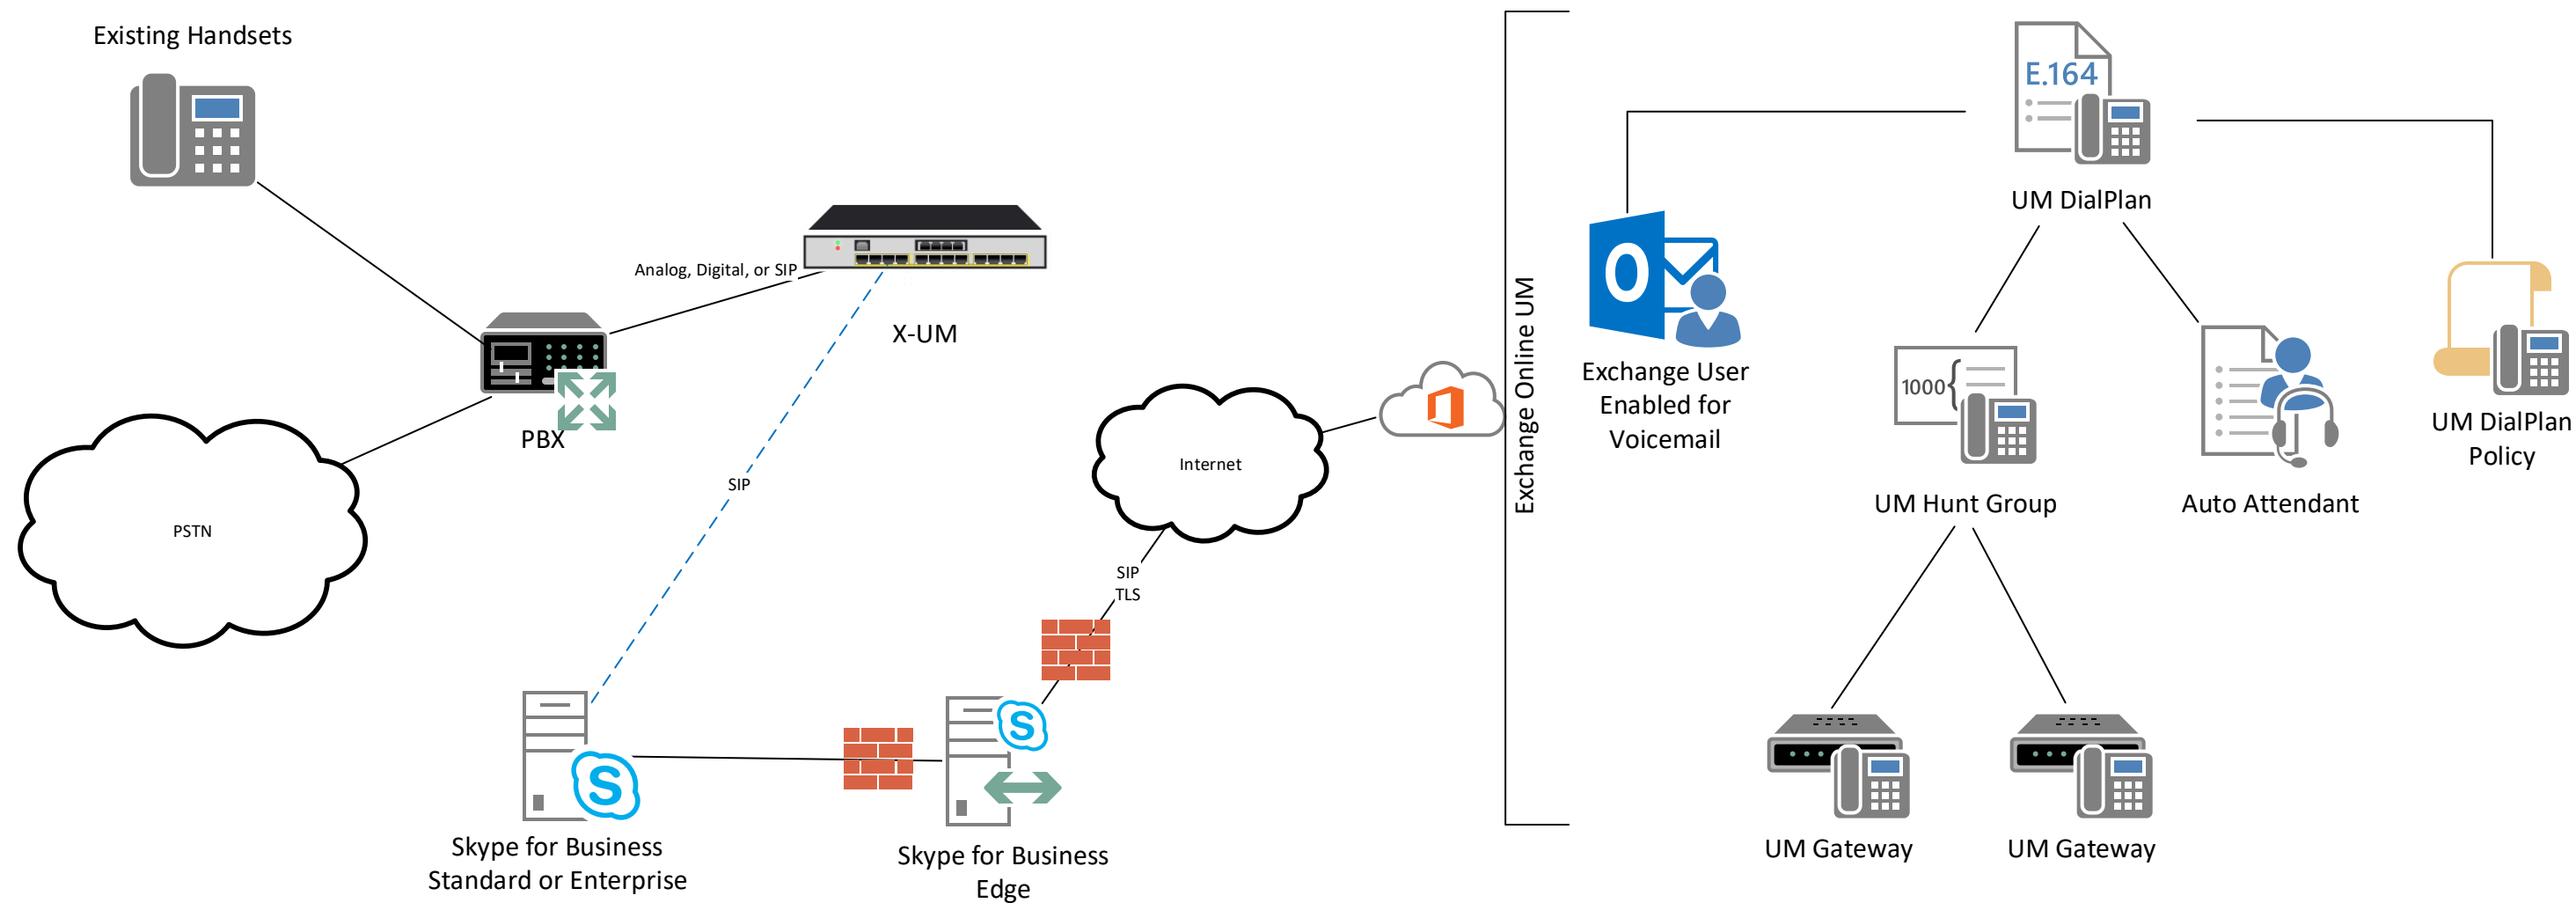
Existing Handsets

Analog, Digital, or SIP

X-UM

PBX

PSTN

SIP

Internet

SIP
TLS

Skype for Business
Standard or Enterprise

Skype for Business
Edge

Exchange Online UM

E.164

UM DialPlan

Exchange User
Enabled for
Voicemail

1000

UM Hunt Group

Auto Attendant

UM DialPlan
Policy

UM Gateway

UM Gateway